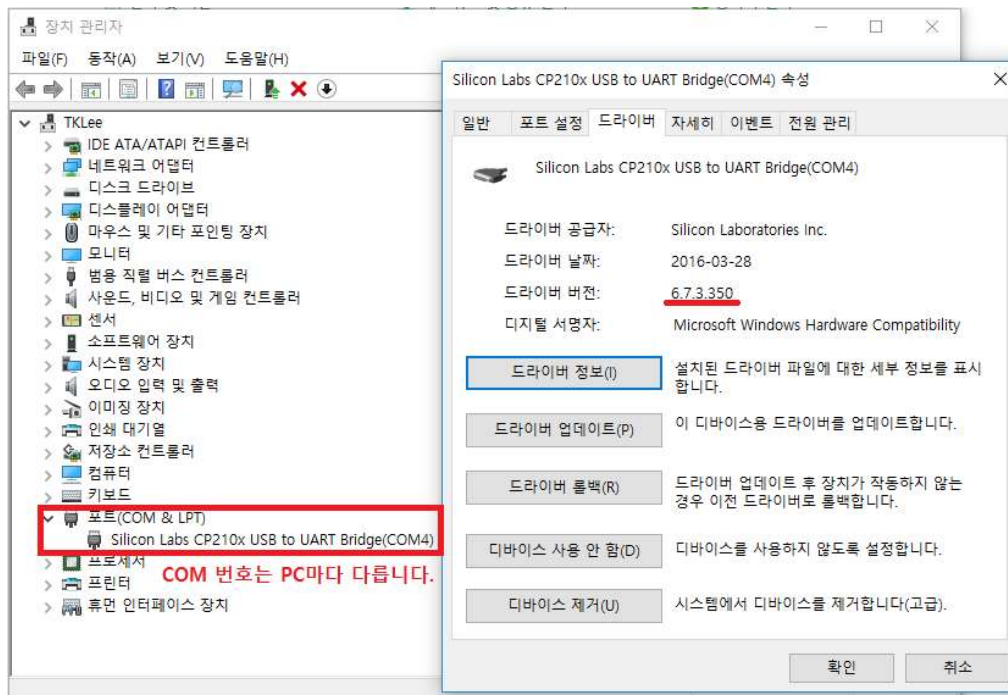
장치 관리자

파일(F) 동작(A) 보기(V) 도움말(H)

TKLee
IDE ATA/ATAPI 컨트롤러
네트워크 어댑터
디스크 드라이브
디스플레이 어댑터
마우스 및 기타 포인팅 장치
모니터
범용 직렬 버스 컨트롤러
사운드, 비디오 및 게임 컨트롤러
센서
소프트웨어 장치
시스템 장치
오디오 입력 및 출력
이미징 장치
인쇄 대기열
저장소 컨트롤러
컴퓨터
키보드
포트(COM & LPT)
Silicon Labs CP210x USB to UART Bridge(COM4)
프로세서
프린터
휴먼 인터페이스 장치

COM 번호는 PC마다 다릅니다.

Silicon Labs CP210x USB to UART Bridge(COM4) 속성

일반 | 포트 설정 | 드라이버 | 자세히 | 이벤트 | 전원 관리

Silicon Labs CP210x USB to UART Bridge(COM4)

드라이버 공급자: Silicon Laboratories Inc.
드라이버 날짜: 2016-03-28
드라이버 버전: 6.7.3.350
디지털 서명자: Microsoft Windows Hardware Compatibility

드라이버 정보(I) 설치된 드라이버 파일에 대한 세부 정보를 표시합니다.

드라이버 업데이트(P) 이 디바이스용 드라이버를 업데이트합니다.

드라이버 롤백(R) 드라이버 업데이트 후 장치가 작동하지 않는 경우 이전 드라이버로 롤백합니다.

디바이스 사용 안 함(D) 디바이스를 사용하지 않도록 설정합니다.

디바이스 제거(U) 시스템에서 디바이스를 제거합니다(고급).

확인 취소